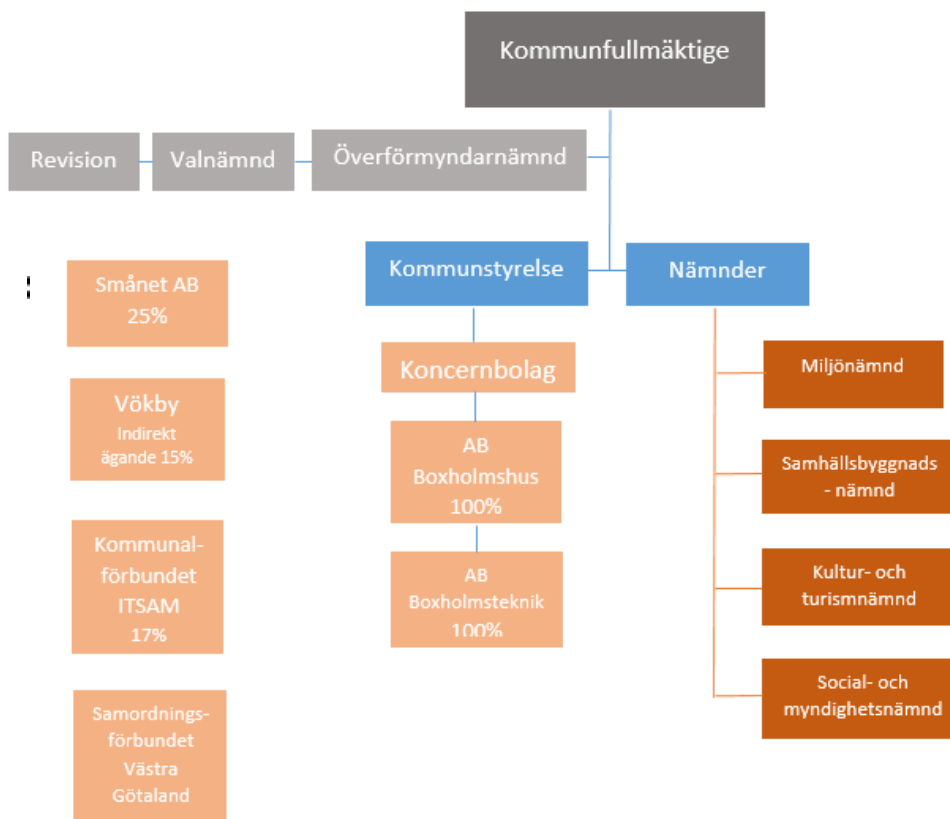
Kommunfullmäktige

Revision

Valnämnd

Överförmyndarnämnd

Kommunstyrelse

Nämnder

Smånet AB 25%

Vökby Indirekt ägande 15%

Kommunal-förbundet ITSAM 17%

Samordnings-förbundet Västra Götaland

Koncernbolag

AB Boxholmshus 100%

AB Boxholmsteknik 100%

Miljönämnd

Samhällsbyggnads - nämnd

Kultur- och turismnämnd

Social- och myndighetsnämnd